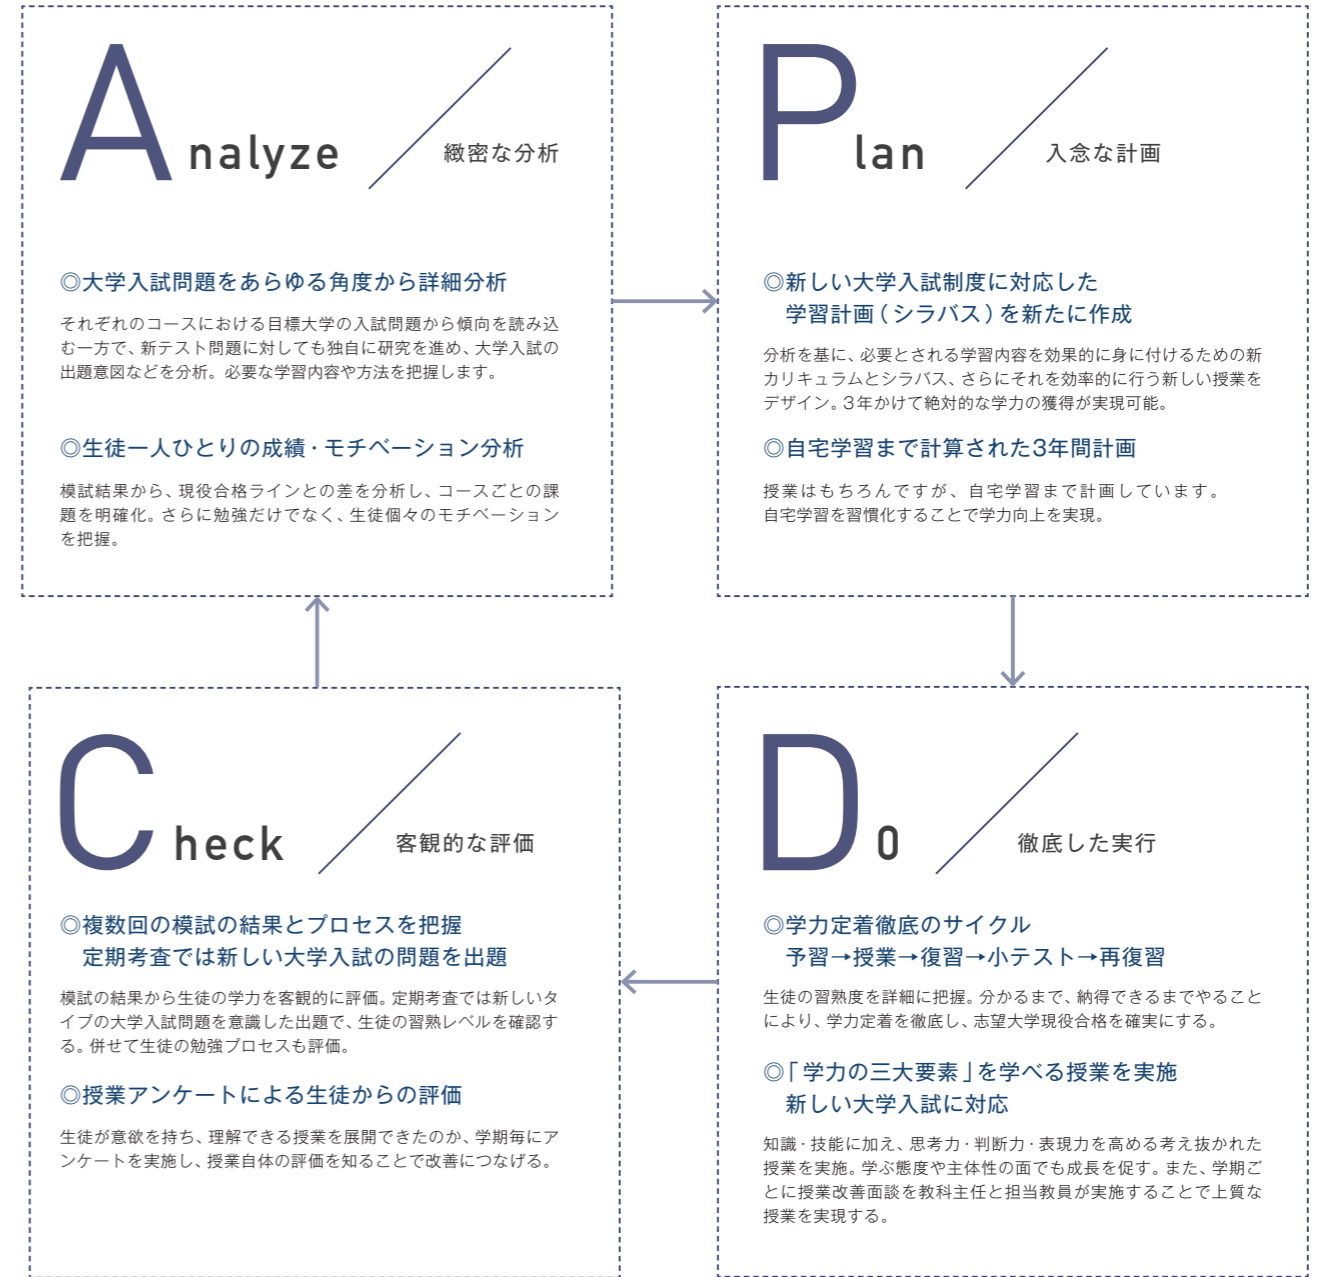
Analyze 緻密な分析

◎大学入試問題をあらゆる角度から詳細分析

それぞれのコースにおける目標大学の入試問題から傾向を読み込む一方で、新テスト問題に対しても独自に研究を進め、大学入試の出題意図などを分析。必要な学習内容や方法を把握します。

◎生徒一人ひとりの成績・モチベーション分析

模試結果から、現役合格ラインとの差を分析し、コースごとの課題を明確化。さらに勉強だけでなく、生徒個々のモチベーションを把握。

Plan 入念な計画

◎新しい大学入試制度に対応した
学習計画（シラバス）を新たに作成

分析を基に、必要とされる学習内容を効果的に身に付けるための新カリキュラムとシラバス、さらにそれを効率的に行う新しい授業をデザイン。3年かけて絶対的な学力の獲得が実現可能。

◎自宅学習まで計算された3年間計画

授業はもちろんですが、自宅学習まで計画しています。
自宅学習を習慣化することで学力向上を実現。

Check 客観的な評価

◎複数回の模試の結果とプロセスを把握
定期考査では新しい大学入試の問題を出題

模試の結果から生徒の学力を客観的に評価。定期考査では新しいタイプの大学入試問題を意識した出題で、生徒の習熟レベルを確認する。併せて生徒の勉強プロセスも評価。

◎授業アンケートによる生徒からの評価

生徒が意欲を持ち、理解できる授業を展開できたのか、学期毎にアンケートを実施し、授業自体の評価を知ることで改善につなげる。

Do 徹底した実行

◎学力定着徹底のサイクル
予習→授業→復習→小テスト→再復習

生徒の習熟度を詳細に把握。分かるまで、納得できるまでやることにより、学力定着を徹底し、志望大学現役合格を確実にする。

◎「学力の三大要素」を学べる授業を実施
新しい大学入試に対応

知識・技能に加え、思考力・判断力・表現力を高める考え抜かれた授業を実施。学ぶ態度や主体性の面でも成長を促す。また、学期ごとに授業改善面談を教科主任と担当教員が実施することで上質な授業を実現する。